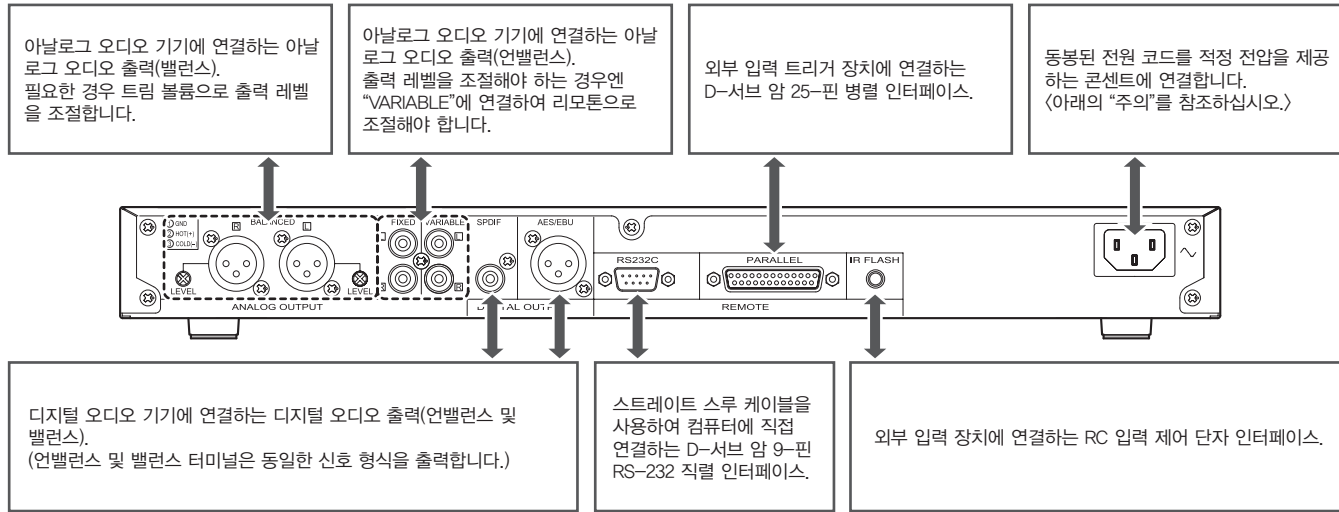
아날로그 오디오 기기에 연결하는 아날로그 오디오 출력(밸런스).
필요한 경우 트림 볼륨으로 출력 레벨을 조절합니다.

아날로그 오디오 기기에 연결하는 아날로그 오디오 출력(언밸런스).
출력 레벨을 조절해야 하는 경우엔 "VARIABLE"에 연결하여 리모톤으로 조절해야 합니다.

외부 입력 트리거 장치에 연결하는 D-서브 암 25-핀 병렬 인터페이스.

동봉된 전원 코드를 적정 전압을 제공하는 콘센트에 연결합니다.
〈아래의 "주의"를 참조하십시오.〉

GND
HOT(+)
COLD(-)
BALANCED
R
L
LEVEL
LEVEL
ANALOG OUTPUT
FIXED
VARIABLE
L
R
SPDIF
AES/EBU
DIGITAL OUT
RS232C
PARALLEL
IR FLASH
REMOTE

디지털 오디오 기기에 연결하는 디지털 오디오 출력(언밸런스 및 밸런스).
(언밸런스 및 밸런스 터미널은 동일한 신호 형식을 출력합니다.)

스트레이트 스루 케이블을 사용하여 컴퓨터에 직접 연결하는 D-서브 암 9-핀 RS-232 직렬 인터페이스.

외부 입력 장치에 연결하는 RC 입력 제어 단자 인터페이스.